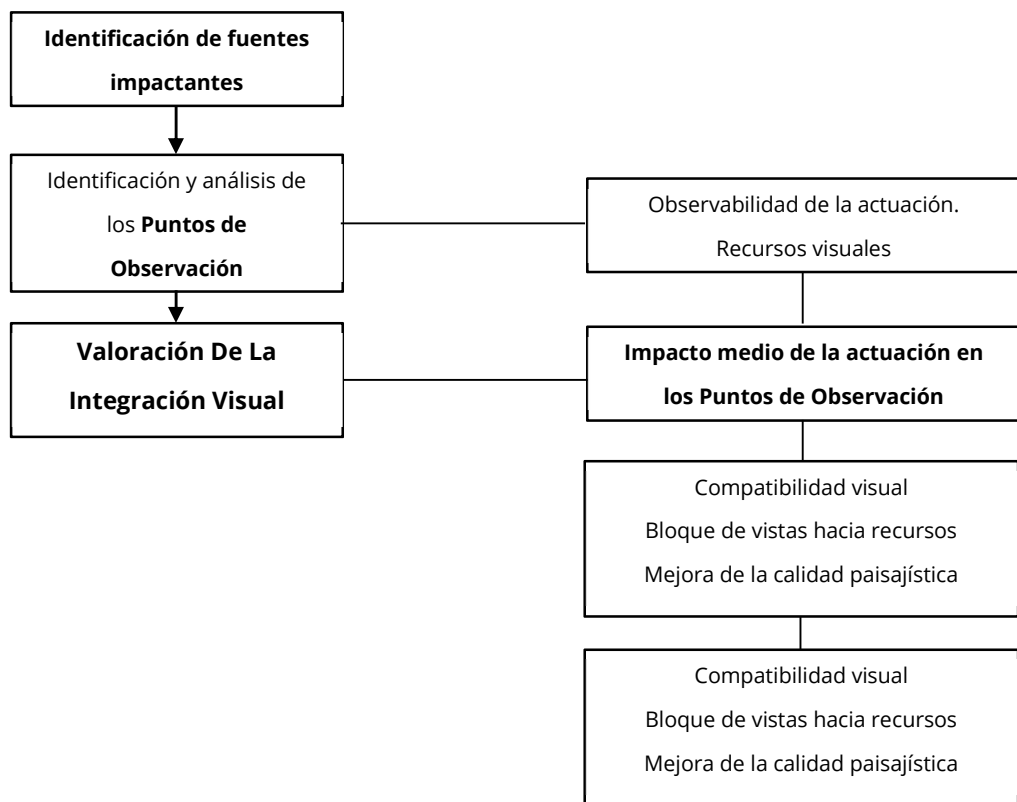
Identificación de fuentes impactantes

Identificación y análisis de los Puntos de Observación

Valoración De La Integración Visual

Observabilidad de la actuación.
Recursos visuales

Impacto medio de la actuación en los Puntos de Observación

Compatibilidad visual
Bloque de vistas hacia recursos
Mejora de la calidad paisajística

Compatibilidad visual
Bloque de vistas hacia recursos
Mejora de la calidad paisajística